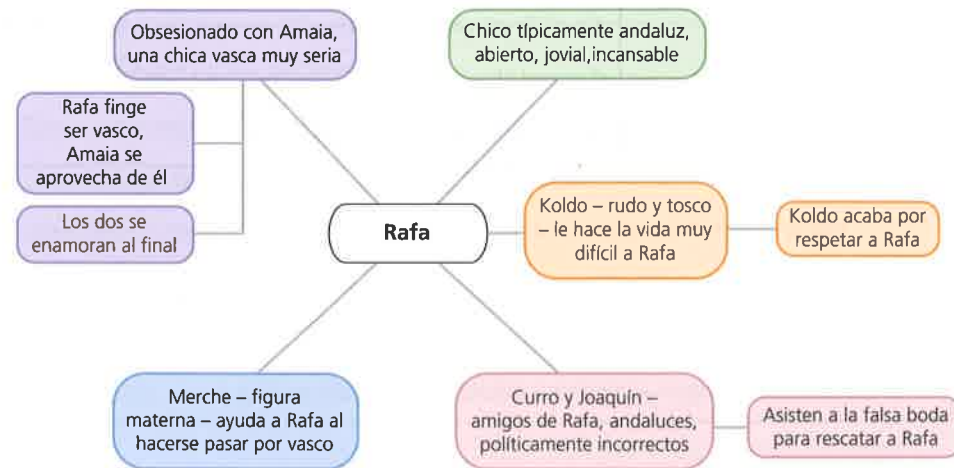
Obsesionado con Amaia, una chica vasca muy seria

Chico típicamente andaluz, abierto, jovial,incansable

Rafa finge ser vasco, Amaia se aprovecha de él

Los dos se enamoran al final

Rafa

Koldo – rudo y tosco – le hace la vida muy difícil a Rafa

Koldo acaba por respetar a Rafa

Merche – figura materna – ayuda a Rafa al hacerse pasar por vasco

Curro y Joaquín – amigos de Rafa, andaluces, políticamente incorrectos

Asisten a la falsa boda para rescatar a Rafa